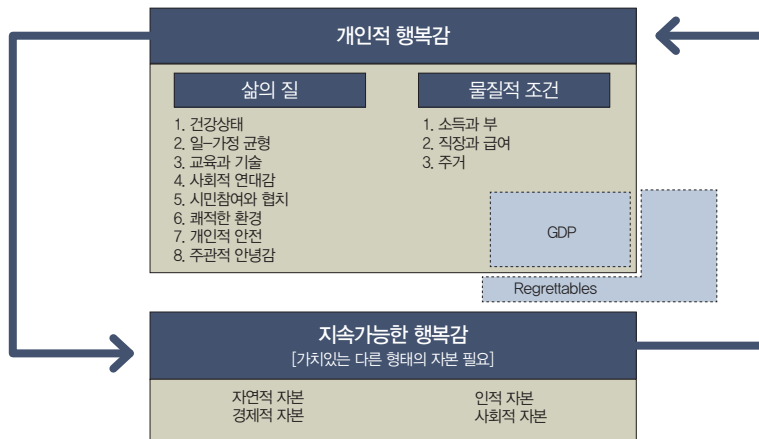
개인적 행복감

삶의 질

1. 건강상태
2. 일-가정 균형
3. 교육과 기술
4. 사회적 연대감
5. 시민참여와 협치
6. 쾌적한 환경
7. 개인적 안전
8. 주관적 안녕감

물질적 조건

1. 소득과 부
2. 직장과 급여
3. 주거

GDP

Regrettables

지속가능한 행복감
[가치있는 다른 형태의 자본 필요]

자연적 자본
경제적 자본

인적 자본
사회적 자본